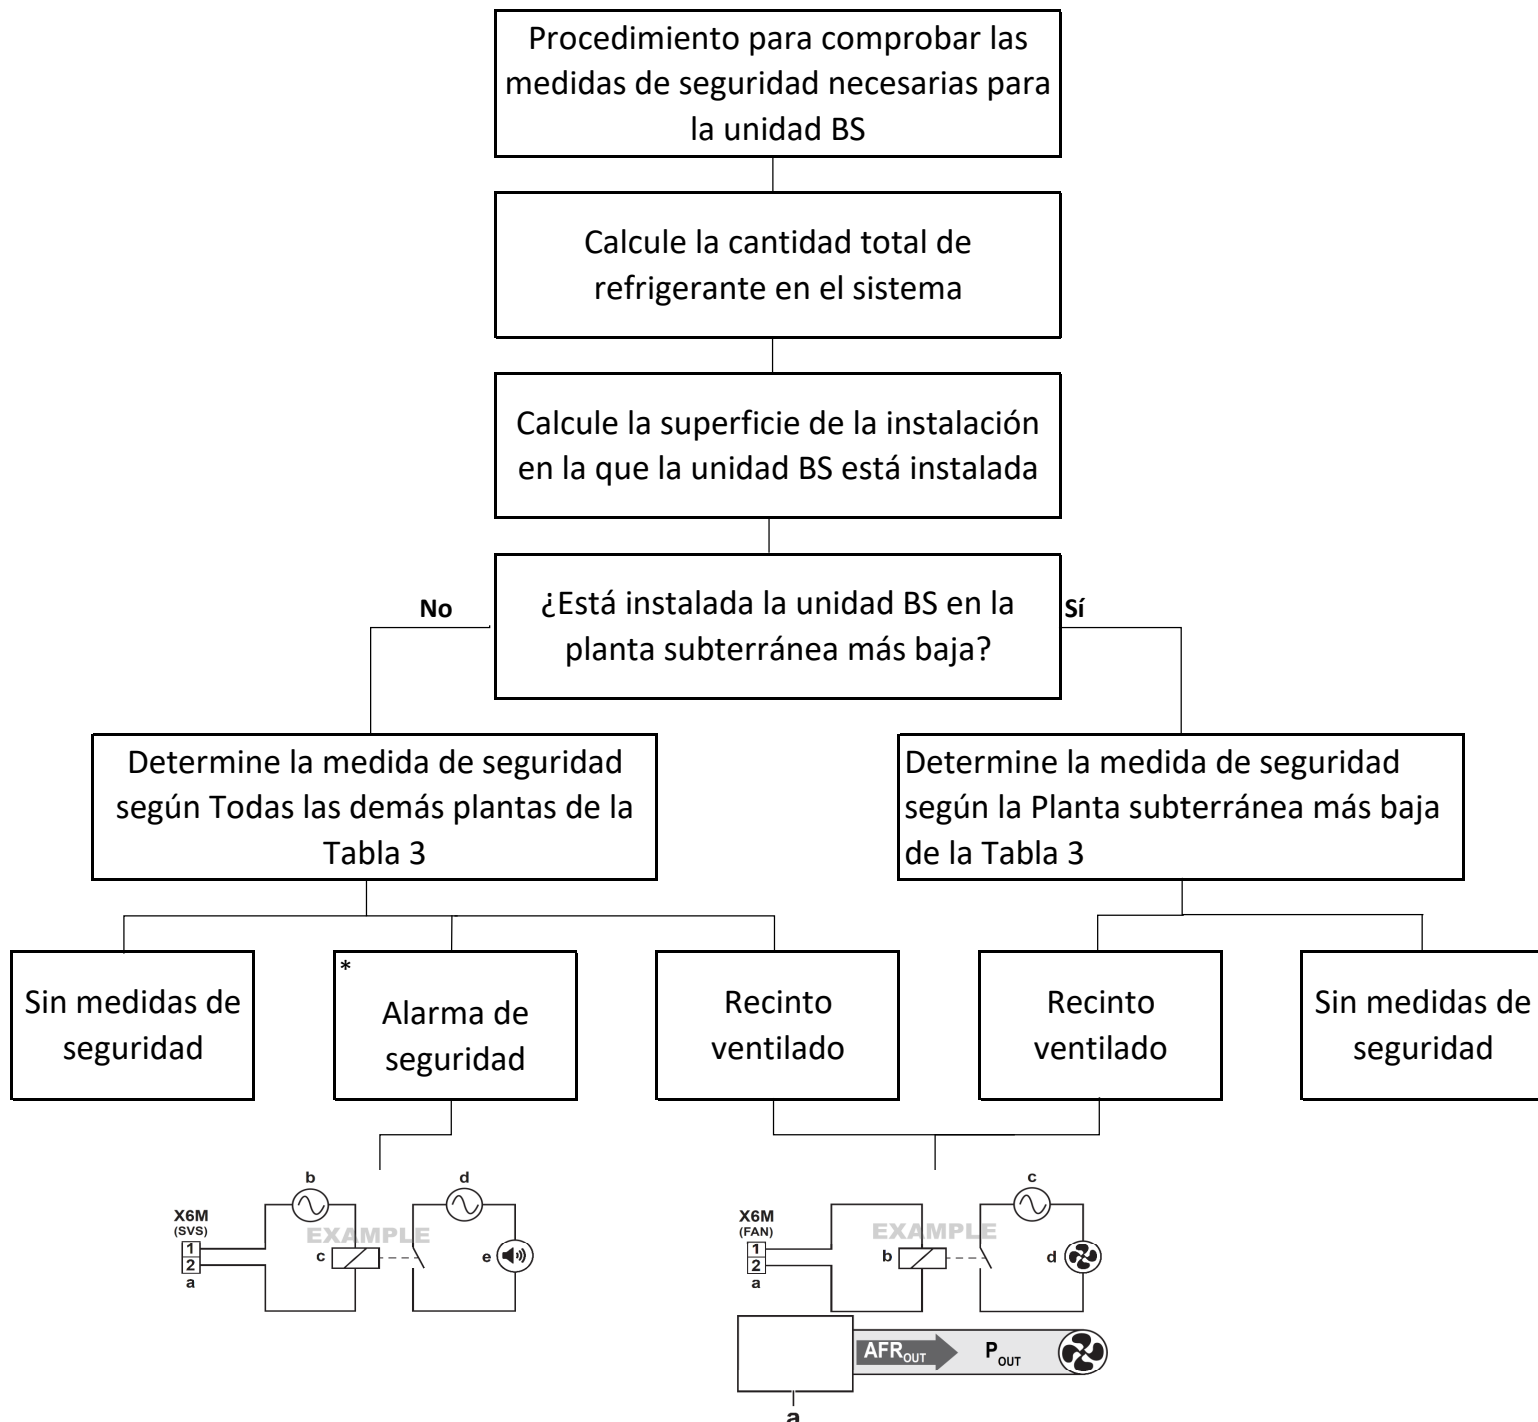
Procedimiento para comprobar las medidas de seguridad necesarias para la unidad BS

Calcule la cantidad total de refrigerante en el sistema

Calcule la superficie de la instalación en la que la unidad BS está instalada

No

¿Está instalada la unidad BS en la planta subterránea más baja?

Sí

Determine la medida de seguridad según Todas las demás plantas de la Tabla 3

Determine la medida de seguridad según la Planta subterránea más baja de la Tabla 3

Sin medidas de seguridad

*
Alarma de seguridad

Recinto ventilado

Recinto ventilado

Sin medidas de seguridad

X6M
(SVS)
1
2
a
b
c
EXAMPLE
d
e

X6M
(FAN)
1
2
a
b
EXAMPLE
c
d

$AFR_{OUT}$
$P_{OUT}$
a